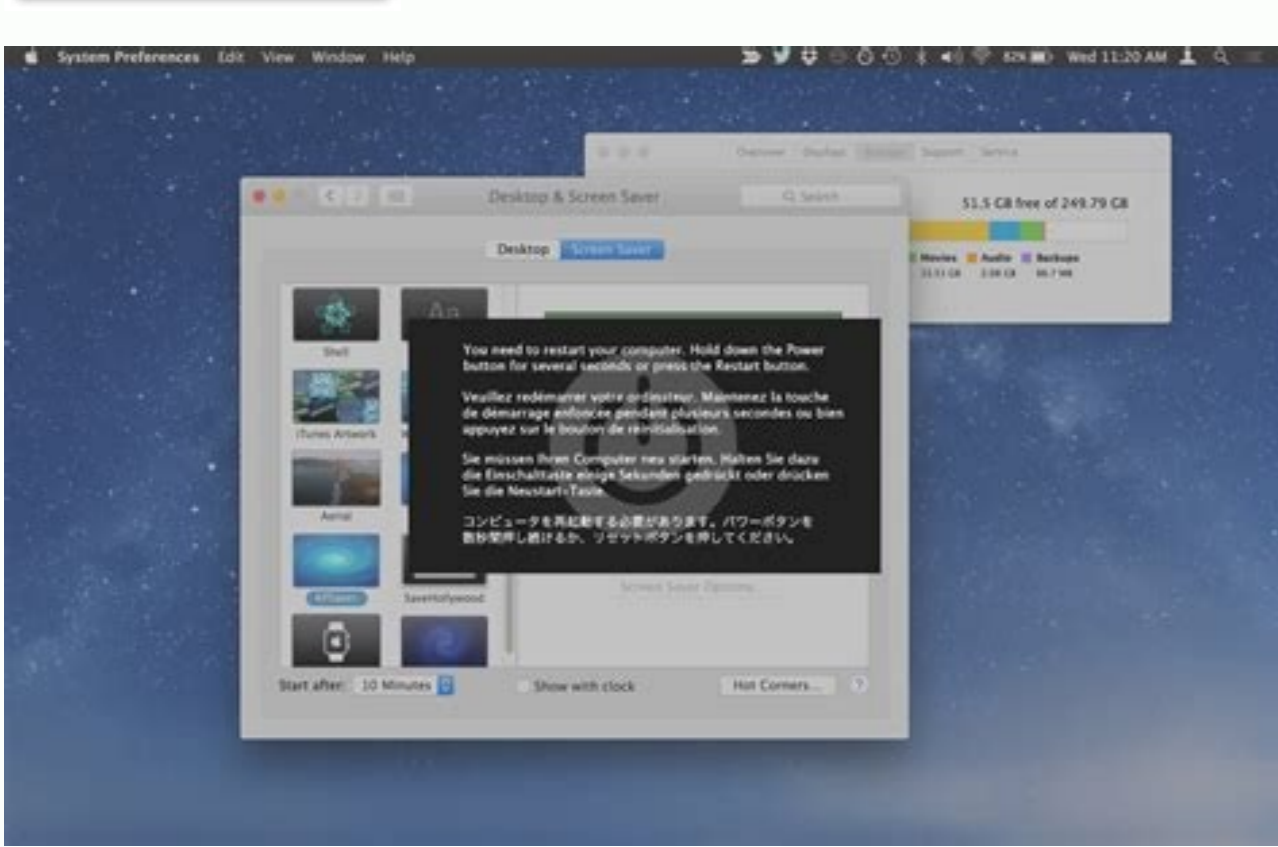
System Preferences Edit View Window Help

82% Wed 11:20 AM

Overview Displays Storage Support Service

51.5 GB free of 249.79 GB

Movies 33.51 GB Audio 2.08 GB Backups 66.7 MB

Desktop & Screen Saver

Search

Desktop Screen Saver

Shell

iTunes Artwork

Aerial

Arabesque

SaverHollywood

You need to restart your computer. Hold down the Power button for several seconds or press the Restart button.

Veuillez redémarrer votre ordinateur. Maintenez la touche de démarrage enfoncée pendant plusieurs secondes ou bien appuyez sur le bouton de réinitialisation.

Sie müssen Ihren Computer neu starten. Halten Sie dazu die Einschalttaste einige Sekunden gedrückt oder drücken Sie die Neustart-Taste.

コンピュータを再起動する必要があります。パワーボタンを数秒間押し続けるか、リセットボタンを押してください。

Screen Saver Options...

Start after: 10 Minutes

Show with clock

Hot Corners...

?